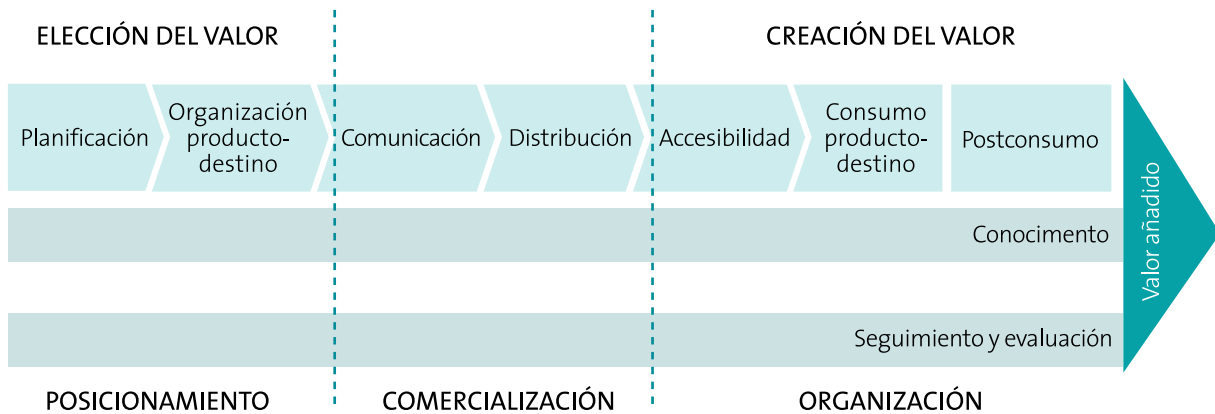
ELECCIÓN DEL VALOR

CREACIÓN DEL VALOR

Planificación

Organización producto-destino

Comunicación

Distribución

Accesibilidad

Consumo producto-destino

Postconsumo

Valor añadido

Conocimento

Seguimiento y evaluación

POSICIONAMIENTO

COMERCIALIZACIÓN

ORGANIZACIÓN